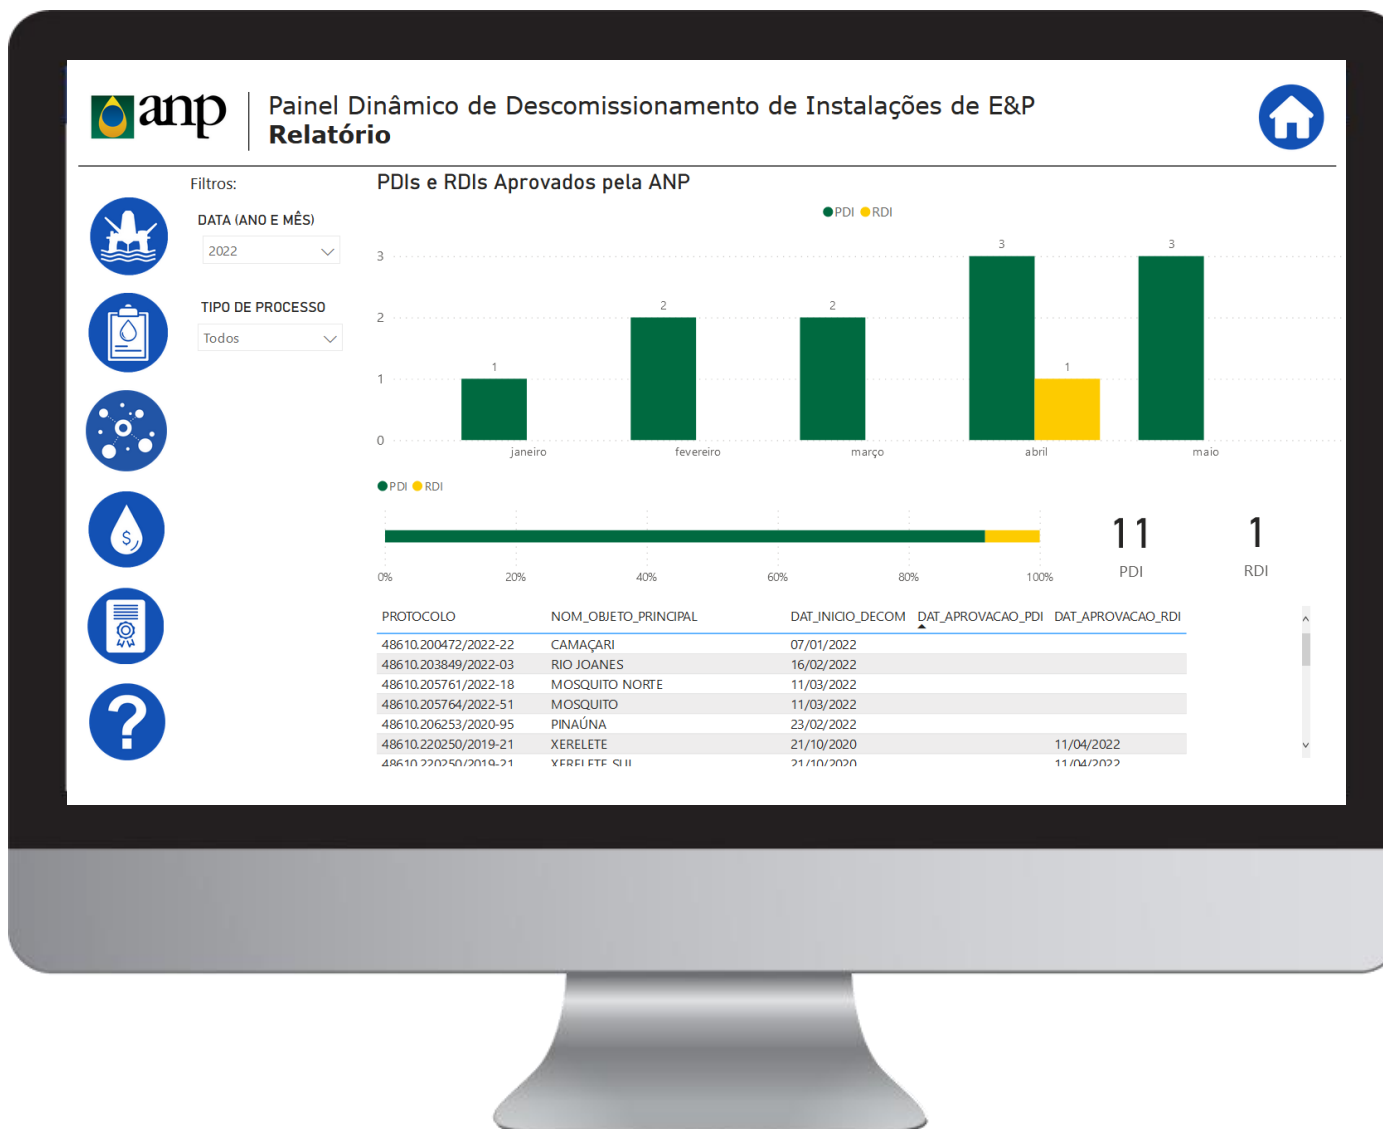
anp

Painel Dinâmico de Descomissionamento de Instalações de E&P
Relatório

Filtros:

DATA (ANO E MÊS)
2022

TIPO DE PROCESSO
Todos

PDIs e RDIs Aprovados pela ANP

PDI RDI

3
2
1
0

1
2
2
3
1
3

janeiro
fevereiro
março
abril
maio

PDI RDI

0%
20%
40%
60%
80%
100%

11
PDI

1
RDI

| PROTOCOLO | NOM_OBJETO_PRINCIPAL | DAT_INICIO_DECOM | DAT_APROVACAO_PDI | DAT_APROVACAO_RDI |
|---|---|---|---|---|
| 48610.200472/2022-22 | CAMAÇARI | 07/01/2022 | | |
| 48610.203849/2022-03 | RIO JOANES | 16/02/2022 | | |
| 48610.205761/2022-18 | MOSQUITO NORTE | 11/03/2022 | | |
| 48610.205764/2022-51 | MOSQUITO | 11/03/2022 | | |
| 48610.206253/2020-95 | PINAÚNA | 23/02/2022 | | |
| 48610.220250/2019-21 | XERELETE | 21/10/2020 | | 11/04/2022 |
| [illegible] | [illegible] | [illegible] | | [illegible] |